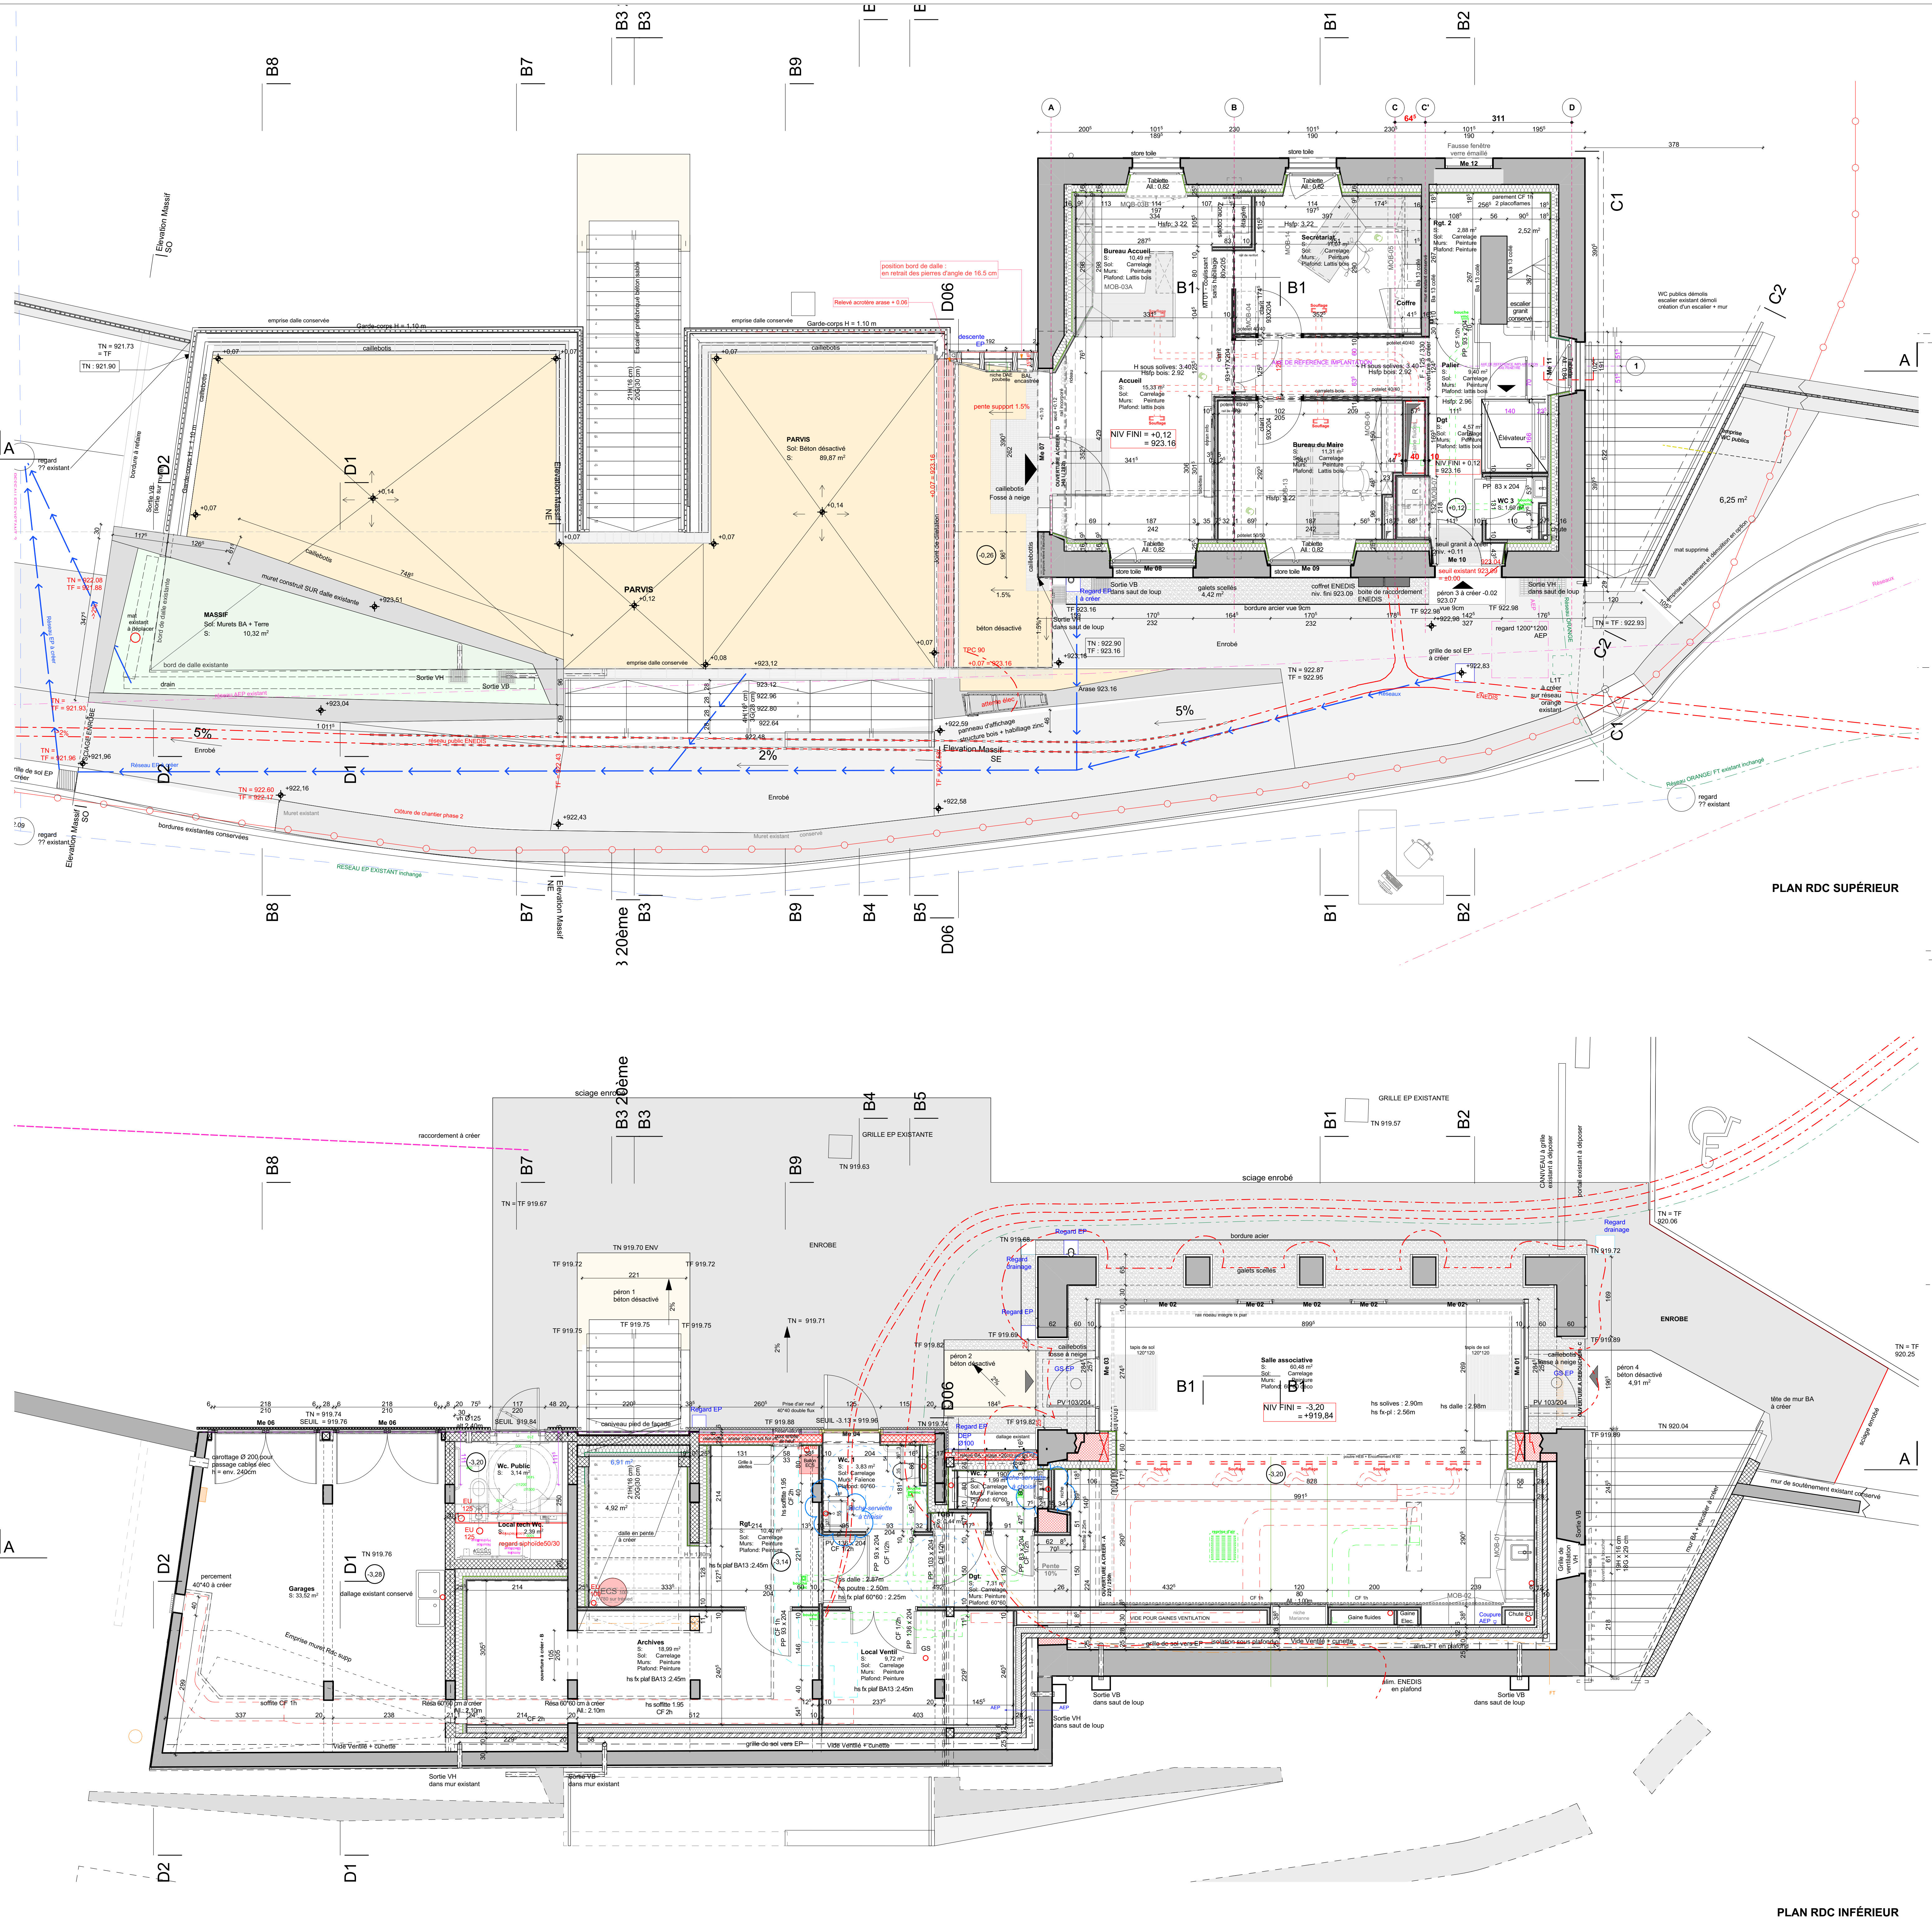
PLAN RDC SUPÉRIEUR

B8 B7 B9 B3 B3 B1 B2

A B C C' D

311

Fausse fenêtre verre émaillé
Me 12

store toile
Tablette All.: 0,82

Bureau Accueil
S: 10,49 m²
Sol: Carrelage
Murs: Peinture
Plafond: Lattis bois
MOB-03A

Secrétariat

Rgt. 2
2,88 m²
Sol: Carrelage
Murs: Peinture
Plafond: Peinture

Coffre

escalier granit conservé

B1 B1

Accueil
S: 15,33 m²
Sol: Carrelage
Murs: Peinture
Plafond: lattis bois

NIV FINI = +0,12
= 923.16

Bureau du Maire
11,31 m²
Sol: Carrelage
Murs: Peinture
Plafond: Lattis bois

Palier
Dgt
Me 10
Élévateur
WC 3
NIV FINI = +0.12
= 923.16

WC publics démolis
escalier existant démoli
création d'un escalier + mur

C1 C2

6,25 m²

PARVIS
Sol: Béton désactivé
S: 89,87 m²

PARVIS
+0,12

MASSIF
Sol: Murets BA + Terre
S: 10,32 m²

Garde-corps H = 1.10 m
emprise dalle conservée
caillebotis

Escalier préfabriqué béton sablé

position bord de dalle : en retrait des pierres d'angle de 16.5 cm
Relevé acrotère arase = 0.06
pente support 1.5%

caillebotis
Fosse à neige
béton désactivé
TPC 90
+0.07 = 923.16

Elévation Massif SO
Elévation Massif NE
Elévation Massif SE

regard ?? existant
TN = 921.73 = TF
TN : 921.90

murets construit SUR dalle existante
bord de dalle existante
drain
Sortie VH
Sortie VB

5%
2%
5%

Enrobé
Réseau EP à créer
réseau public ENEDIS
Clôture de chantier phase 2
bordures existantes conservées
RESEAU EP EXISTANT inchangé
Muret existant

TN = 922.08
TF = 921.88
TN = 922.60
TF = 922.12

Sortie VB dans saut de loup
galets scellés 4,42 m²
coffret ENEDIS niv. fini 923.09
boite de raccordement ENEDIS
bordure acier vue 9cm
péron 3 à créer -0.02 923.07
seuil existant 923.09
regard 1200*1200 AEP
grille de sol EP à créer
TN = 922.87
TF = 922.95
Arase 923.16
panneau d'affichage structure bois + habillage zinc
Réseau ORANGE/ FT existant inchangé
regard ?? existant
TN = TF : 922.93

Me 08 Me 09 Me 11

B8 B7 B9 B3 B4 B5 D06 B1 B2 D1 D2
3 20ème

PLAN RDC INFÉRIEUR

sciage enrobé
GRILLE EP EXISTANTE
raccordement à créer
TN 919.63
TN = TF 919.67
ENROBE
TN 919.70 ENV
péron 1 béton désactivé
TF 919.72
TF 919.75
TN = 919.71
GRILLE EP EXISTANTE
TN 919.57
bordure acier
galets scellés
Regard EP
Regard drainage
TN = TF 920.06
TN 919.72
ENROBE
TN = TF 920.25

Salle associative
S: 60,48 m²
Sol: Carrelage
Murs: Peinture
Plafond: Placo

NIV FINI = -3,20
= +919,84

hs solives : 2.90m
hs fx-pl : 2.56m
hs dalle : 2.98m

péron 2 béton désactivé
péron 4 béton désactivé 4,91 m²
tête de mur BA à créer
mur de soutènement existant conservé

Garages
S: 33,52 m²
dallage existant conservé
carottage Ø 200 pour passage cables élec h = env. 240cm
percement 40*40 à créer
Emprise murets Rdc supp

Wc. Public
S: 3,14 m²
Local tech Wc
regard siphoïde50/30

Archives
S: 18,99 m²
Sol: Carrelage
Murs: Peinture
Plafond: Peinture
hs fx plaf BA13 :2.45m

Rgt
S: 10,42 m²
Sol: Carrelage
Murs: Peinture
Plafond: Peinture

Wc. 1
S: 3,83 m²
Sol: Carrelage
Murs: Faïence
Plafond: 60*60

Local Ventil
S: 9,72 m²
Sol: Carrelage
Murs: Peinture
Plafond: Peinture
hs fx plaf BA13 :2.45m

Wc. 2
Dgt.
S: 7,31 m²
Sol: Carrelage
Murs: Peinture
Plafond: 60*60

Sortie VH dans mur existant
Sortie VB dans mur existant
Sortie VB dans saut de loup
Sortie VH dans saut de loup
alim. ENEDIS en plafond
VIDE POUR GAINES VENTILATION
Gaine fluides
Vide Ventilé + cunette
grille de sol vers EP

B8 B7 B9 B3 B4 B5 B1 B2 D06 D1 D2 A
20ème